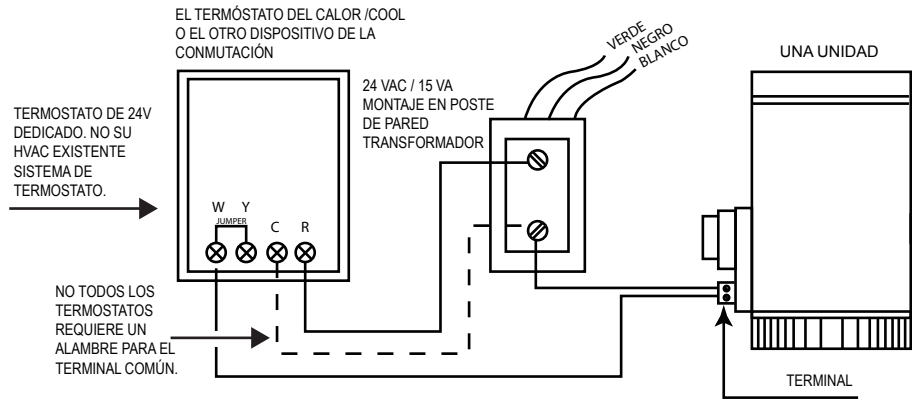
EL TERMÓSTATO DEL CALOR /COOL O EL OTRO DISPOSITIVO DE LA CONMUTACIÓN

VERDE
NEGRO
BLANCO

UNA UNIDAD

24 VAC / 15 VA MONTAJE EN POSTE DE PARED TRANSFORMADOR

TERMOSTATO DE 24V DEDICADO. NO SU HVAC EXISTENTE SISTEMA DE TERMOSTATO.

W Y
JUMPER
C R

NO TODOS LOS TERMOSTATOS REQUIERE UN ALAMBRE PARA EL TERMINAL COMÚN.

TERMINAL